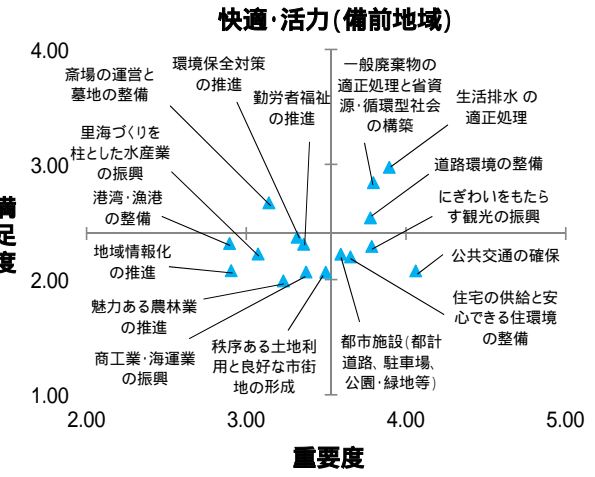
快適・活力(備前地域)

4.00
3.00
2.00
1.00

満足度

斎場の運営と墓地の整備

環境保全対策の推進

勤労者福祉の推進

一般廃棄物の適正処理と省資源・循環型社会の構築

生活排水の適正処理

里海づくりを柱とした水産業の振興

道路環境の整備

港湾・漁港の整備

にぎわいをもたらす観光の振興

地域情報化の推進

公共交通の確保

魅力ある農林業の推進

住宅の供給と安心できる住環境の整備

商工業・海運業の振興

秩序ある土地利用と良好な市街地の形成

都市施設(都計道路、駐車場、公園・緑地等)

2.00
3.00
4.00
5.00

重要度